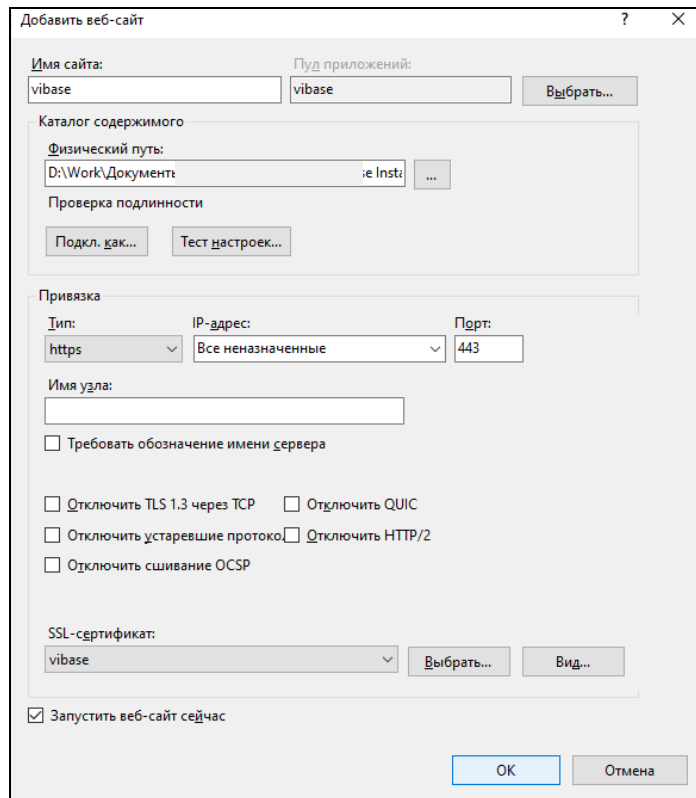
Добавить веб-сайт ? ×

Имя сайта:
vibase

Пул приложений:
vibase

Выбрать...

Каталог содержимого

Физический путь:
D:\Work\Документы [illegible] e Insta

...

Проверка подлинности

Подкл. как...

Тест настроек...

Привязка

Тип:
https

IP-адрес:
Все неназначенные

Порт:
443

Имя узла:

Требовать обозначение имени сервера

Отключить TLS 1.3 через TCP

Отключить QUIC

Отключить устаревшие протоко.

Отключить HTTP/2

Отключить сшивание OCSP

SSL-сертификат:
vibase

Выбрать...

Вид...

Запустить веб-сайт сейчас

OK

Отмена